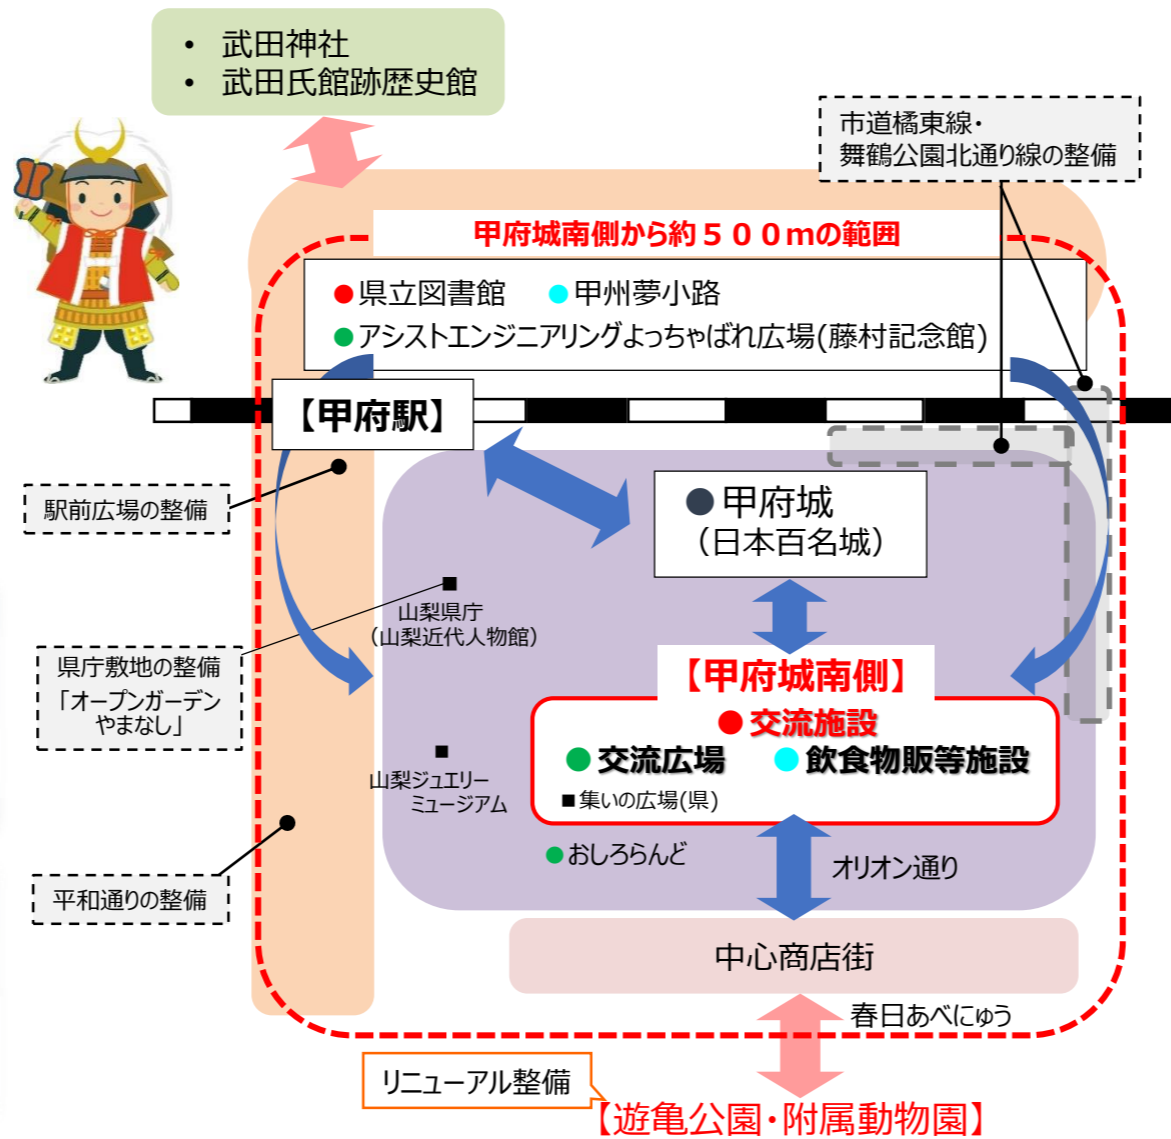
• 武田神社
• 武田氏館跡歴史館

市道橋東線・
舞鶴公園北通り線の整備

甲府城南側から約５００mの範囲

●県立図書館　●甲州夢小路
●アシストエンジニアリングよっちゃばれ広場(藤村記念館)

【甲府駅】

駅前広場の整備

●甲府城
（日本百名城）

■
山梨県庁
（山梨近代人物館）

県庁敷地の整備
「オープンガーデン
やまなし」

【甲府城南側】
●交流施設
●交流広場　●飲食物販等施設
■集いの広場(県)

■
山梨ジュエリー
ミュージアム

●おしろらんど

オリオン通り

平和通りの整備

中心商店街

春日あべにゅう

リニューアル整備

【遊亀公園・附属動物園】